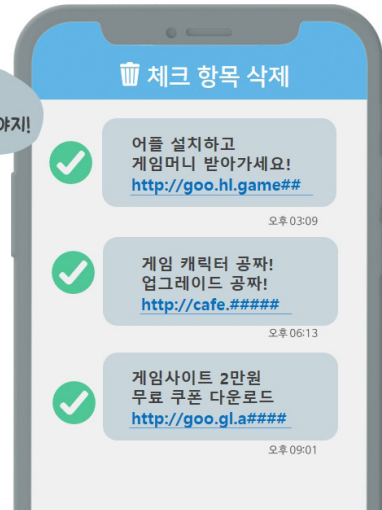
야지!

체크 항목 삭제

어플 설치하고
게임머니 받아가세요!
http://goo.hl.game##

오후 03:09

게임 캐릭터 공짜!
업그레이드 공짜!
http://cafe.#####

오후 06:13

게임사이트 2만원
무료 쿠폰 다운로드
http://goo.gl.a####

오후 09:01